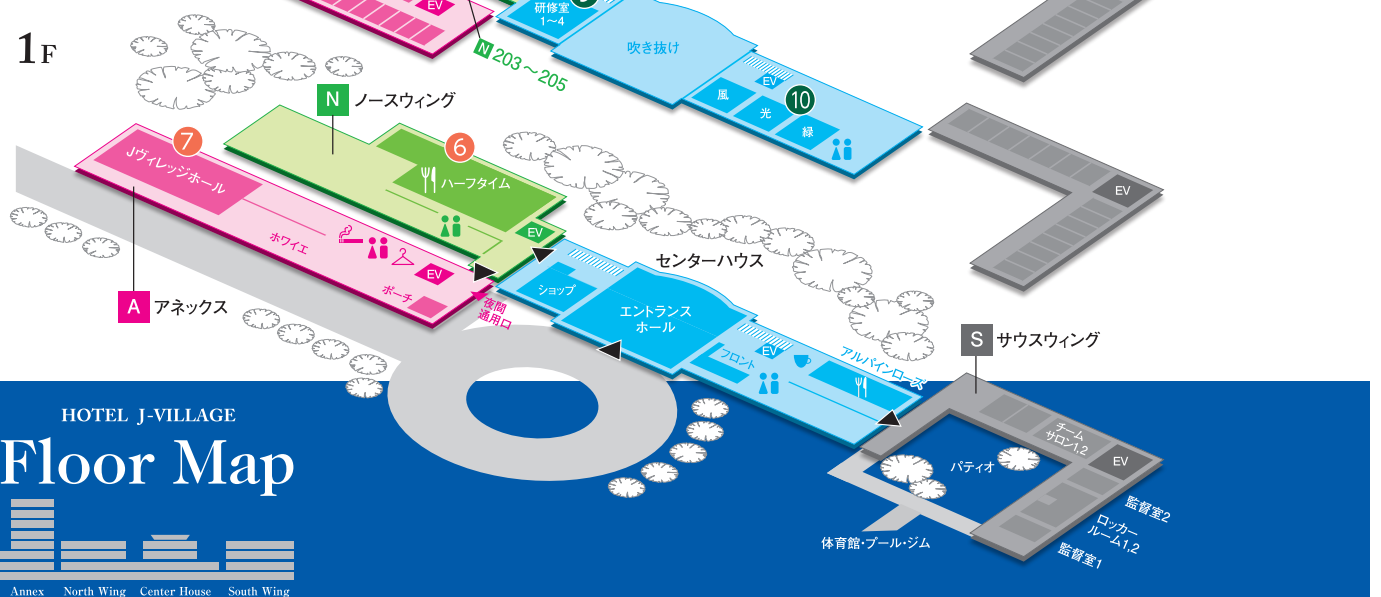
1F

EV

研修室 1～4

N 203～205

吹き抜け

EV

風

光

10

緑

N ノースウィング

7

Jヴィレッジホール

6

ハーフタイム

ホワイエ

EV

EV

ポーチ

夜間通用口

A アネックス

センターハウス

ショップ

エントランスホール

フロント

EV

アルパインローズ

EV

S サウスウィング

チームサロン1,2

パティオ

EV

監督室2

ロッカールーム1,2

監督室1

体育館・プール・ジム

HOTEL J-VILLAGE

Floor Map

Annex North Wing Center House South Wing